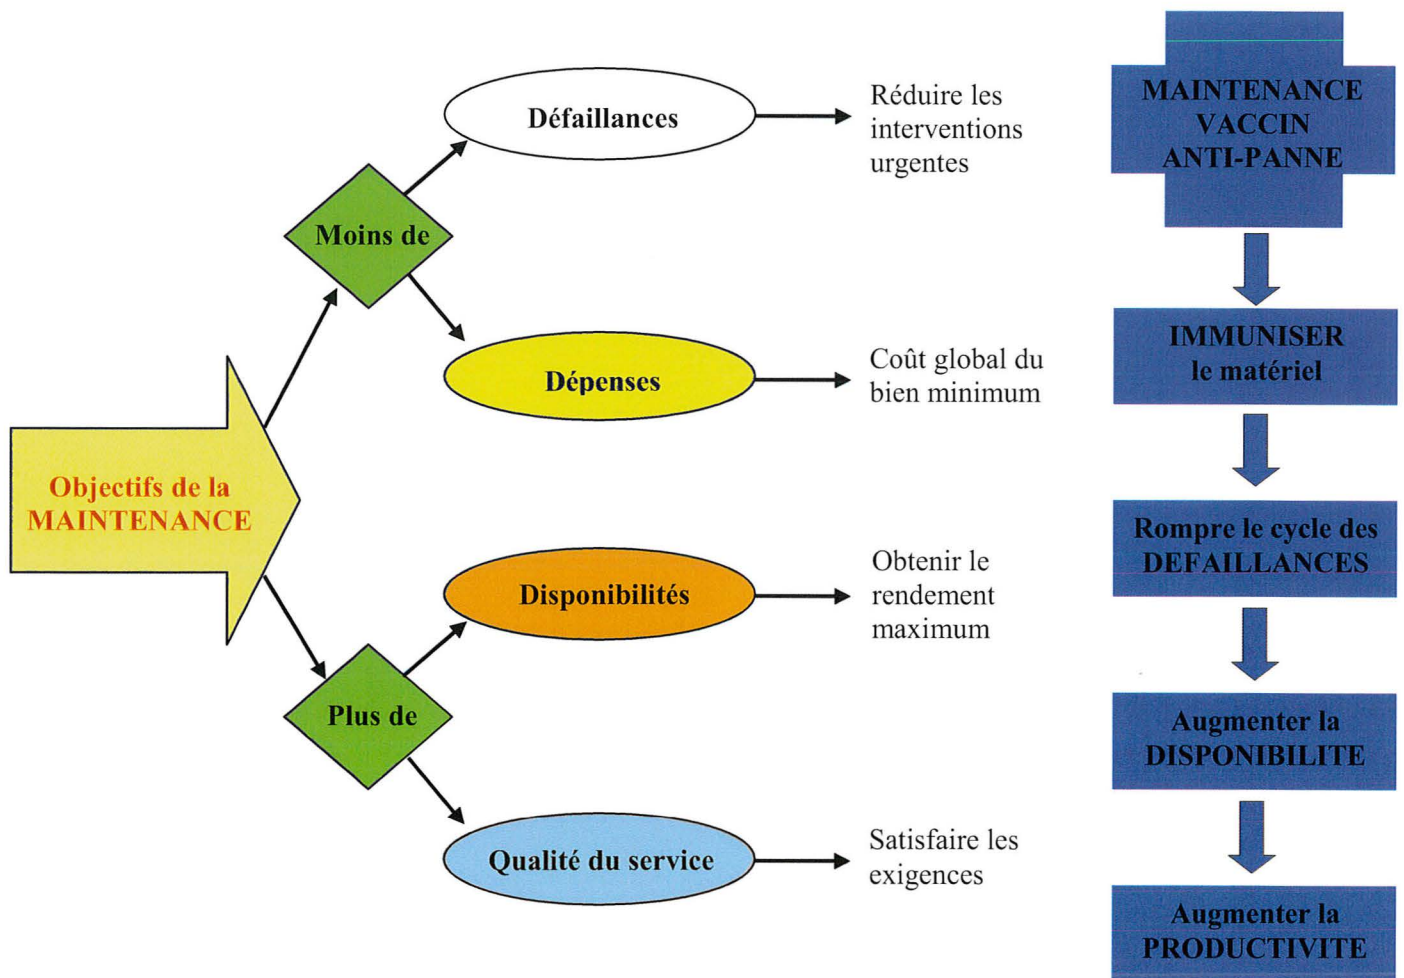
Objectifs de la MAINTENANCE

Moins de

Défaillances

Réduire les interventions urgentes

Dépenses

Coût global du bien minimum

Plus de

Disponibilités

Obtenir le rendement maximum

Qualité du service

Satisfaire les exigences

MAINTENANCE VACCIN ANTI-PANNE

IMMUNISER le matériel

Rompre le cycle des DEFAILLANCES

Augmenter la DISPONIBILITE

Augmenter la PRODUCTIVITE